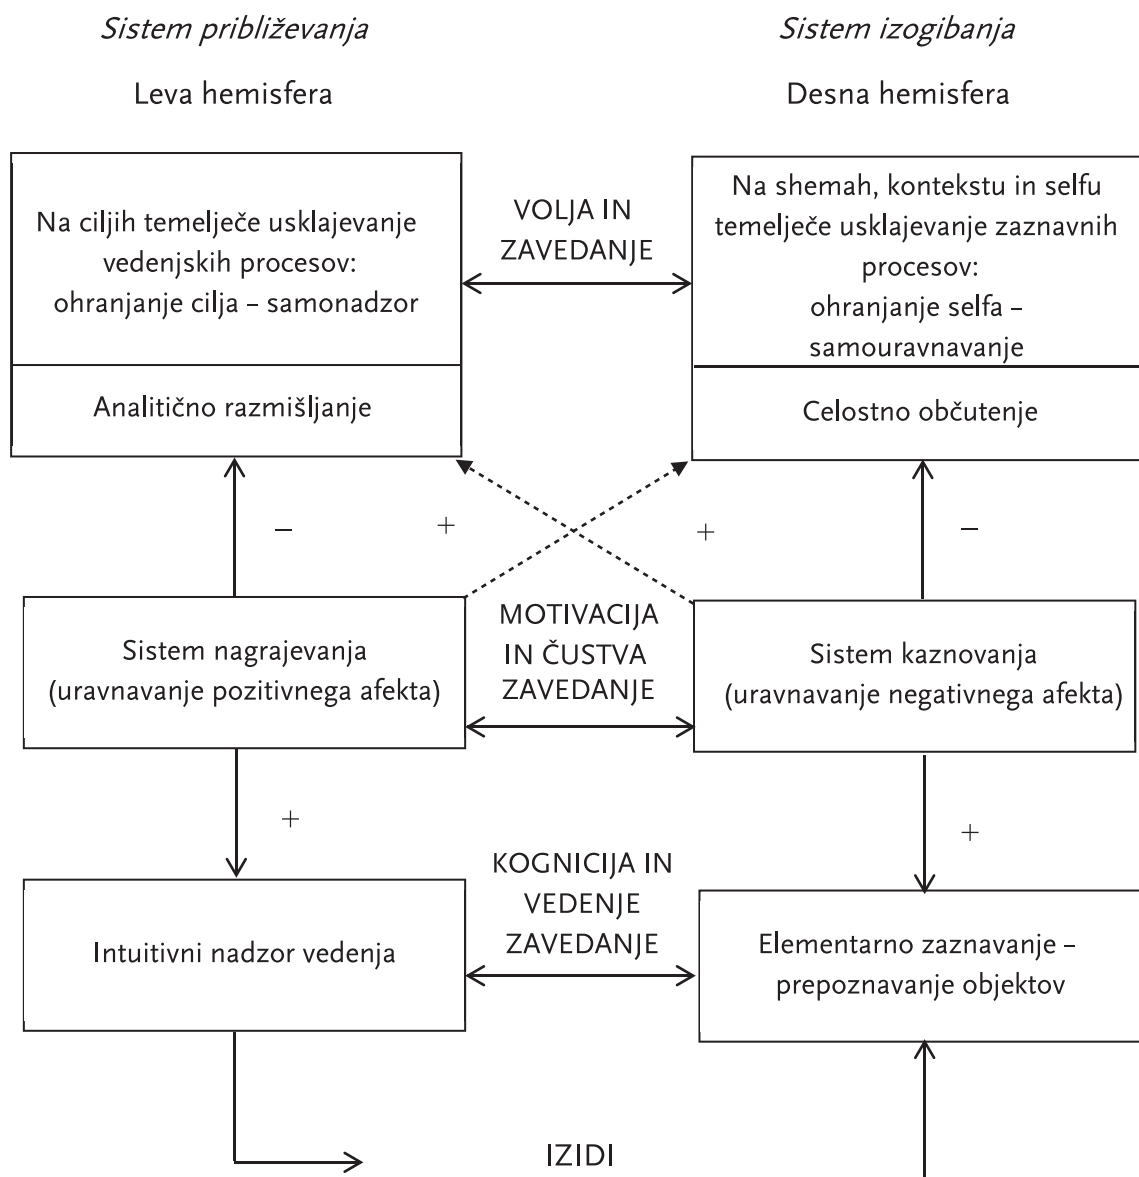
*Sistem približevanja*

Leva hemisfera

*Sistem izogibanja*

Desna hemisfera

Na ciljih temelječe usklajevanje vedenjskih procesov: ohranjanje cilja – samonadzor

Analitično razmišljanje

VOLJA IN ZAVEDANJE

Na shemah, kontekstu in selfu temelječe usklajevanje zaznavnih procesov: ohranjanje selfa – samouravnavanje

Celostno občutenje

–

+

+

–

Sistem nagrajevanja (uravnavanje pozitivnega afekta)

MOTIVACIJA IN ČUSTVA ZAVEDANJE

Sistem kaznovanja (uravnavanje negativnega afekta)

+

+

Intuitivni nadzor vedenja

KOGNICIJA IN VEDENJE ZAVEDANJE

Elementarno zaznavanje – prepoznavanje objektov

IZIDI